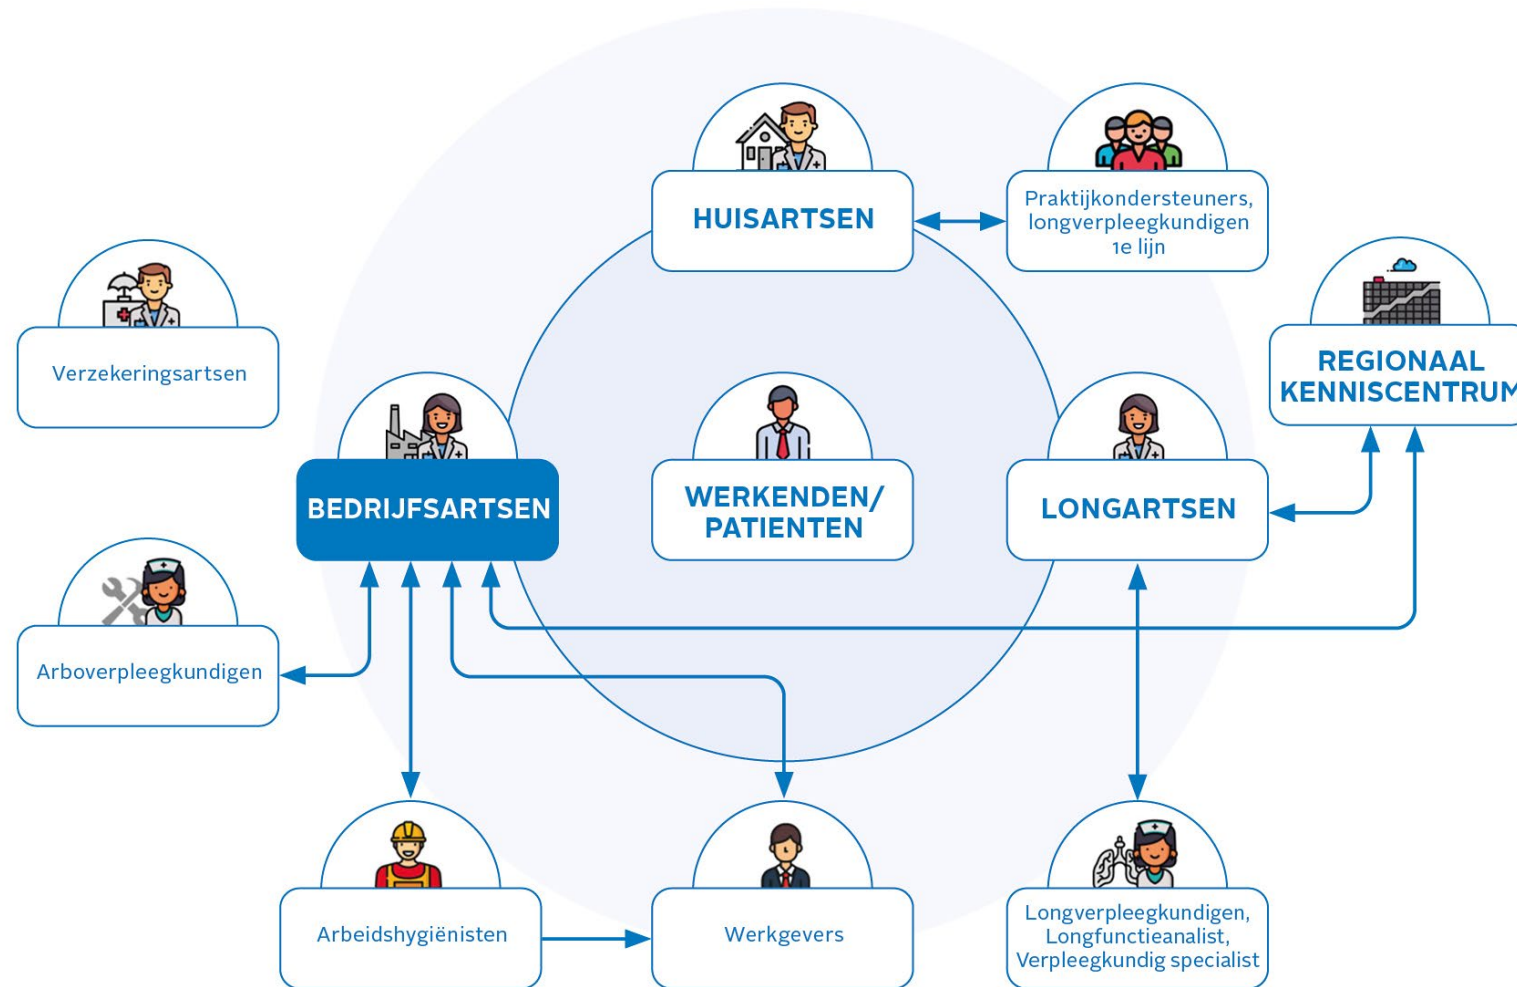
HUISARTSEN

Praktijkondersteuners, longverpleegkundigen 1e lijn

Verzekeringsartsen

REGIONAAL KENNISCENTRUM

BEDRIJFSARTSEN

WERKENDEN/ PATIENTEN

LONGARTSEN

Arboverpleegkundigen

Arbeidshygiënisten

Werkgevers

Longverpleegkundigen, Longfunctieanalist, Verpleegkundig specialist